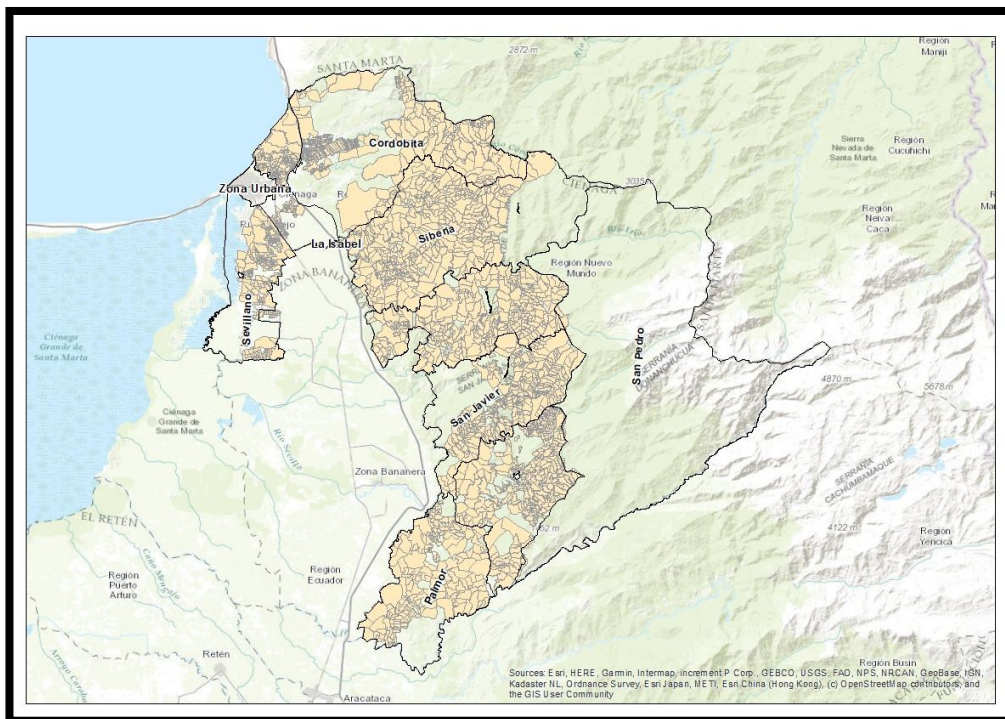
2872 m
Region Manji
SANTA MARTA
Cordobita
Sierra Nevada de Santa Marta
Region Cucuhichi
Zona Urbana
Cienaga
CIENAGA
3035
Region Neival Caca
La Isabel
Siberia
Region Nuevo Mundo
ZONA BANANERA
Ciénaga Grande de Santa Marta
Sevillano
San Pedro
SERRANIA CHUNDUA
4870 m
5678 m
San Javier
Ciénaga Grande de Santa Marta
Zona Bananera
SERRANIA CACHUMBAMAQUE
EL RETEN
4122 m
Region Yencica
Region Puerto Arturo
Region Ecuador
Palmor
Retén
Region Busin
Aracataca
Sources: Esri, HERE, Garmin, Intermap, increment P Corp., GEBCO, USGS, FAO, NPS, NRCAN, GeoBase, IGN, Kadaster NL, Ordnance Survey, Esri Japan, METI, Esri China (Hong Kong), (c) OpenStreetMap contributors, and the GIS User Community